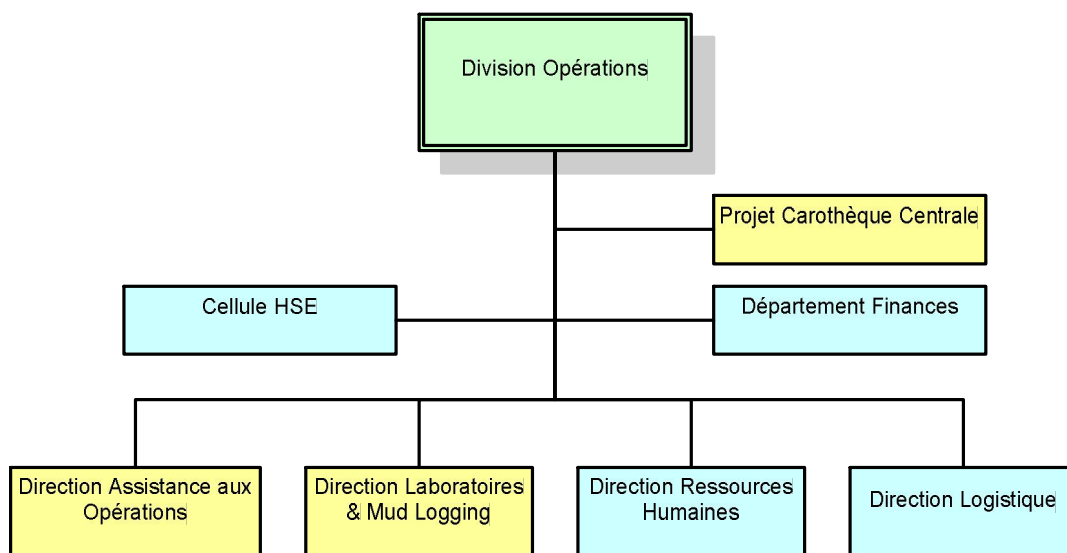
Division Opérations

Projet Carothèque Centrale

Cellule HSE

Département Finances

Direction Assistance aux Opérations

Direction Laboratoires & Mud Logging

Direction Ressources Humaines

Direction Logistique